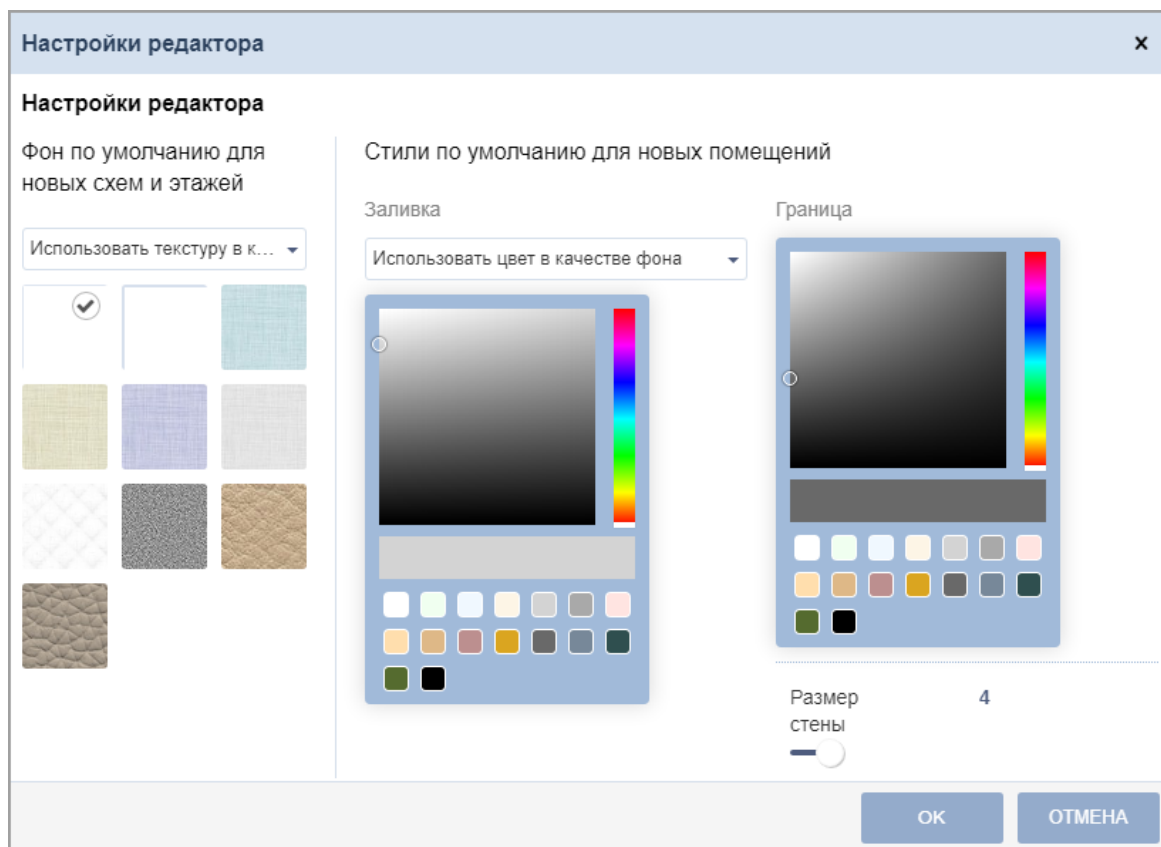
Настройки редактора ×

Настройки редактора

Фон по умолчанию для новых схем и этажей

Использовать текстуру в к...

Стили по умолчанию для новых помещений

Заливка

Использовать цвет в качестве фона

Граница

Размер стены 4

OK ОТМЕНА